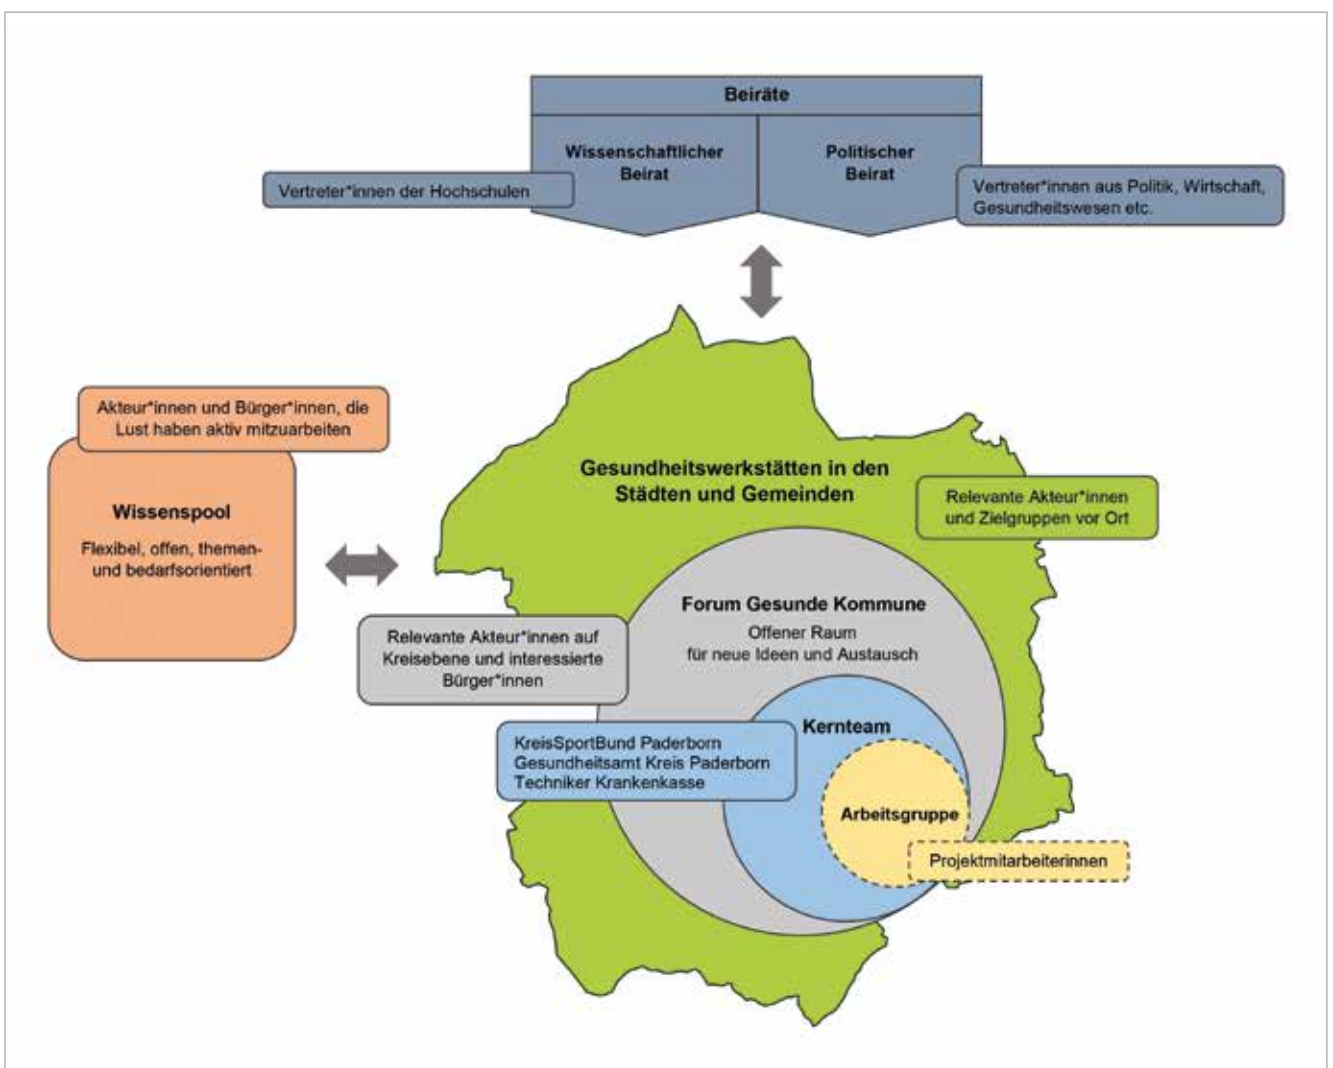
Beiräte

Wissenschaftlicher Beirat

Politischer Beirat

Vertreter*innen der Hochschulen

Vertreter*innen aus Politik, Wirtschaft, Gesundheitswesen etc.

Akteur*innen und Bürger*innen, die Lust haben aktiv mitzuarbeiten

Wissenspool

Flexibel, offen, themen- und bedarfsorientiert

Gesundheitswerkstätten in den Städten und Gemeinden

Relevante Akteur*innen und Zielgruppen vor Ort

Forum Gesunde Kommune

Offener Raum für neue Ideen und Austausch

Relevante Akteur*innen auf Kreisebene und interessierte Bürger*innen

Kernteam

KreisSportBund Paderborn
Gesundheitsamt Kreis Paderborn
Techniker Krankenkasse

Arbeitsgruppe

Projektmitarbeiterinnen